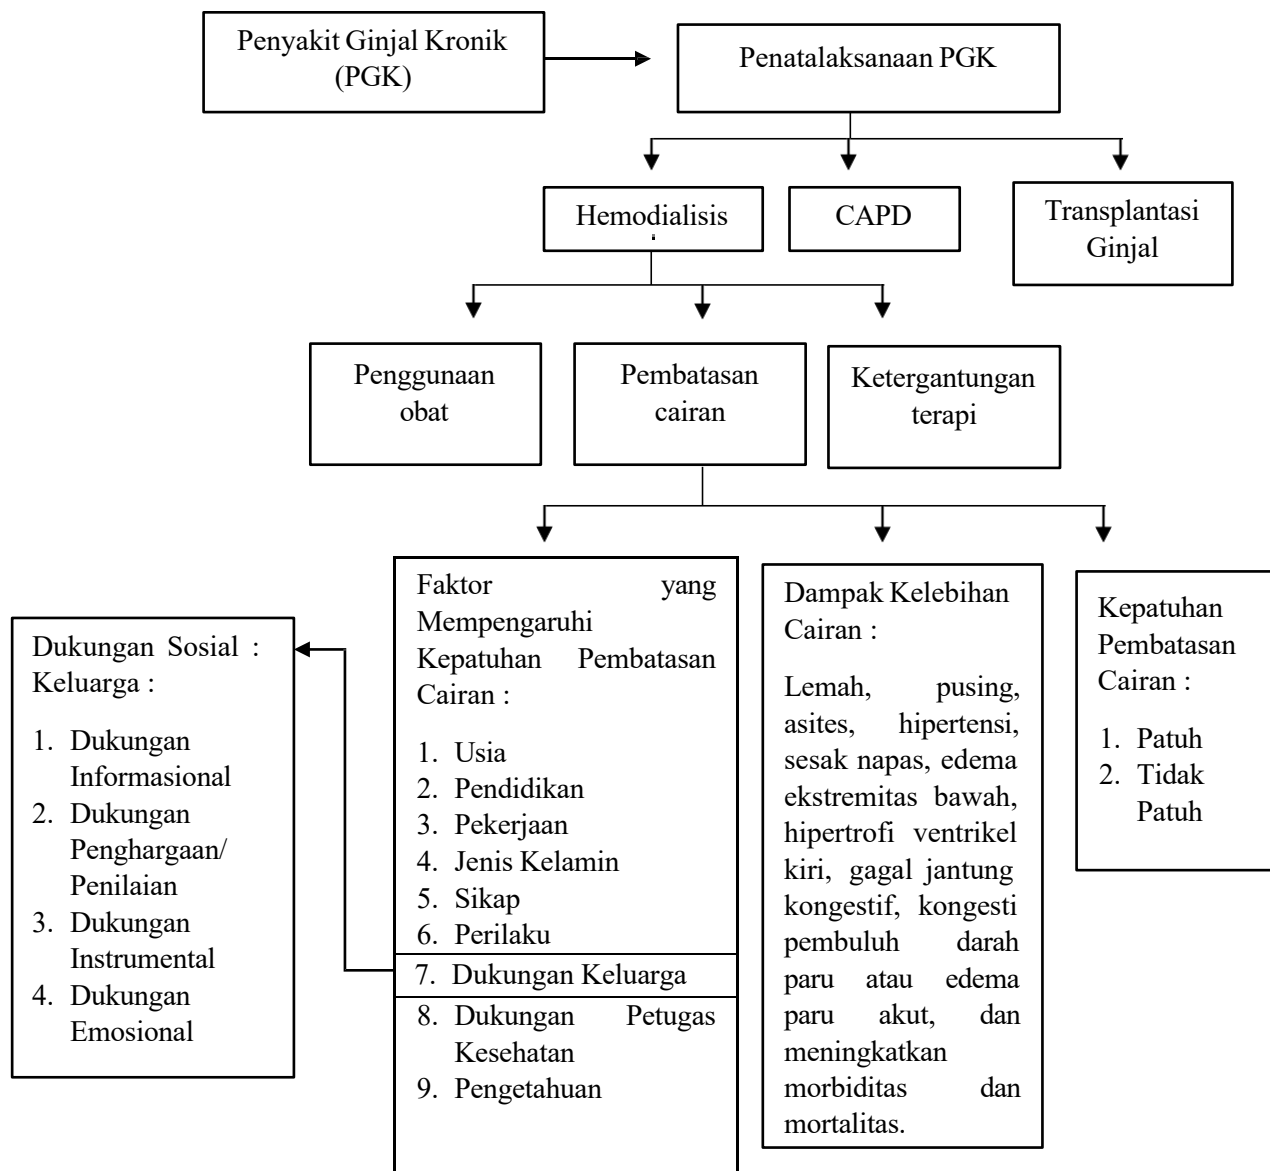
Penyakit Ginjal Kronik (PGK)

Penatalaksanaan PGK

Hemodialisis

CAPD

Transplantasi Ginjal

Penggunaan obat

Pembatasan cairan

Ketergantungan terapi

Dukungan Sosial : Keluarga :

1. Dukungan Informasional
2. Dukungan Penghargaan/ Penilaian
3. Dukungan Instrumental
4. Dukungan Emosional

Faktor yang Mempengaruhi Kepatuhan Pembatasan Cairan :

1. Usia
2. Pendidikan
3. Pekerjaan
4. Jenis Kelamin
5. Sikap
6. Perilaku
7. Dukungan Keluarga
8. Dukungan Petugas Kesehatan
9. Pengetahuan

Dampak Kelebihan Cairan :

Lemah, pusing, asites, hipertensi, sesak napas, edema ekstremitas bawah, hipertrofi ventrikel kiri, gagal jantung kongestif, kongesti pembuluh darah paru atau edema paru akut, dan meningkatkan morbiditas dan mortalitas.

Kepatuhan Pembatasan Cairan :

1. Patuh
2. Tidak Patuh